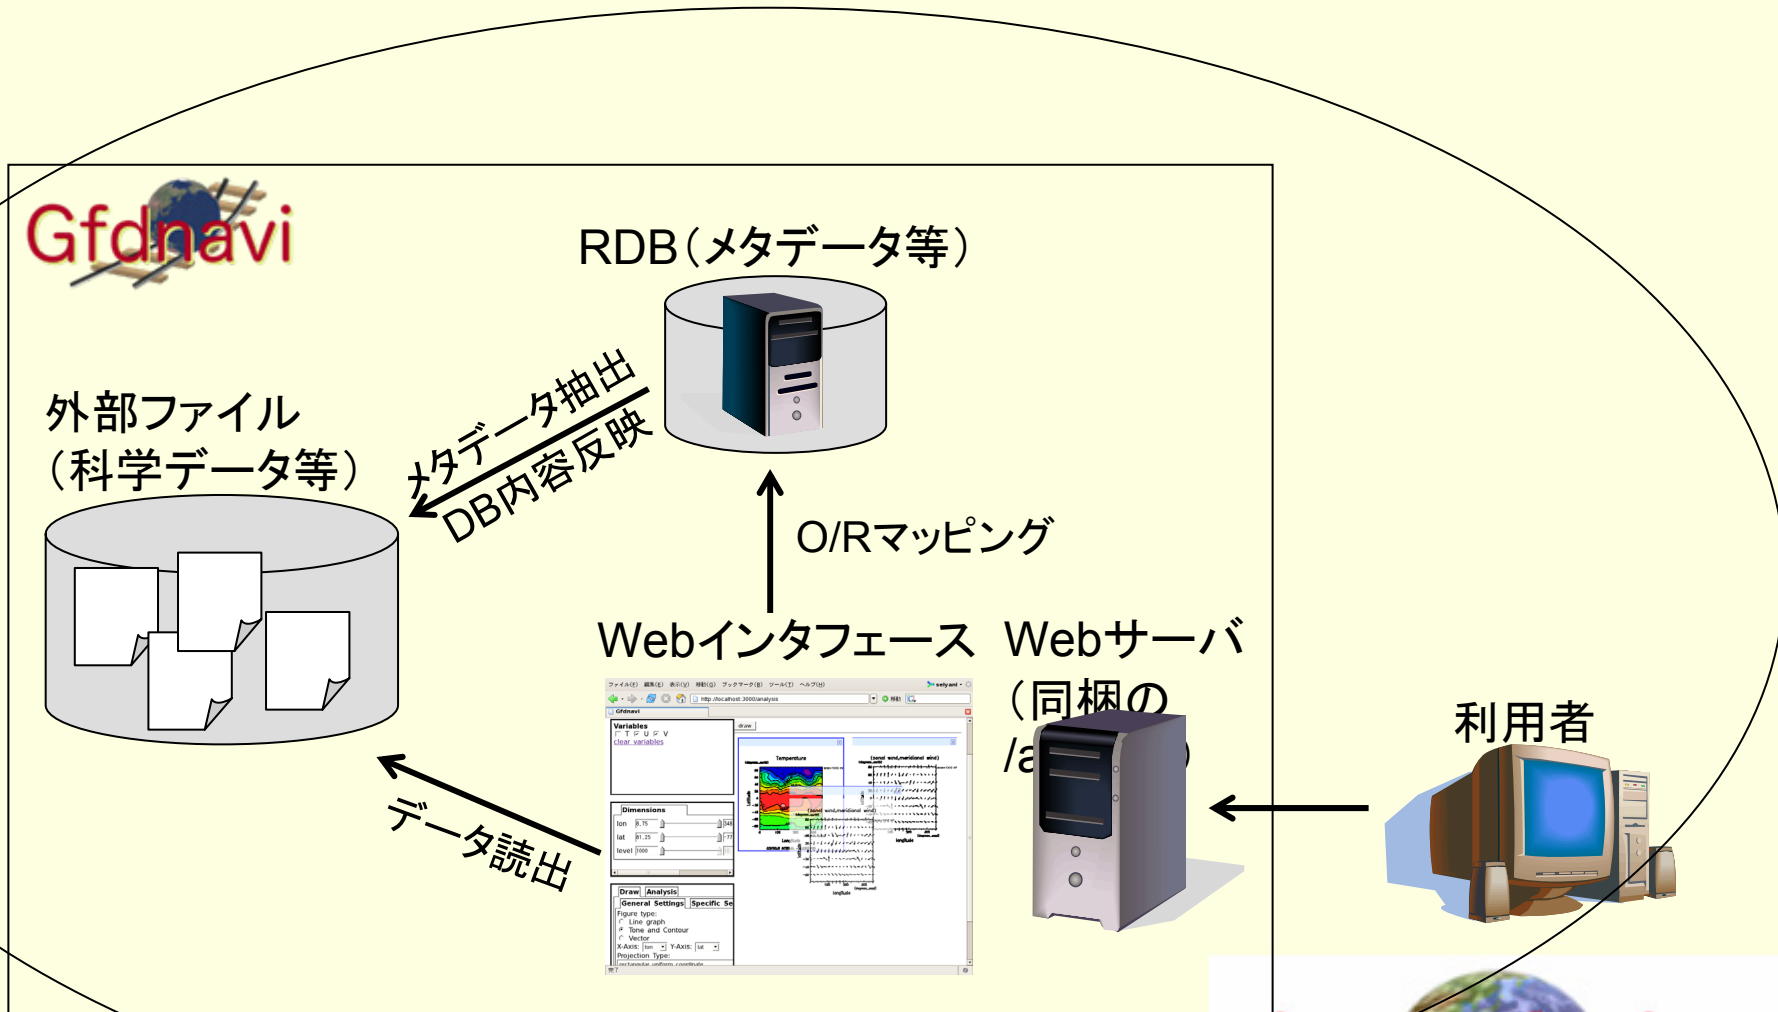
Gfdnavi

RDB（メタデータ等）

外部ファイル
（科学データ等）

メタデータ抽出
DB内容反映

O/Rマッピング

Webインタフェース

Webサーバ
（同梱の
/a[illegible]）

利用者

データ読出

Variables
clear variables

Dimensions
lon
lat
level

Draw Analysis
General Settings Specific Se
Figure type:
Line graph
Tone and Contour
Vector
X-Axis: lon Y-Axis: lat
Projection Type:

Temperature